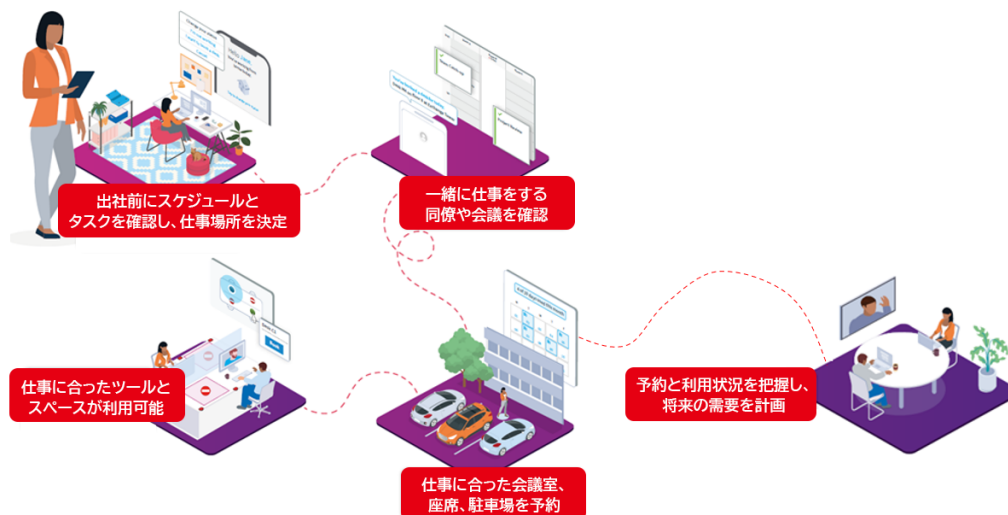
出社前にスケジュールと
タスクを確認し、仕事場所を決定

一緒に仕事をする
同僚や会議を確認

仕事に合ったツールと
スペースが利用可能

仕事に合った会議室、
座席、駐車場を予約

予約と利用状況を把握し、
将来の需要を計画